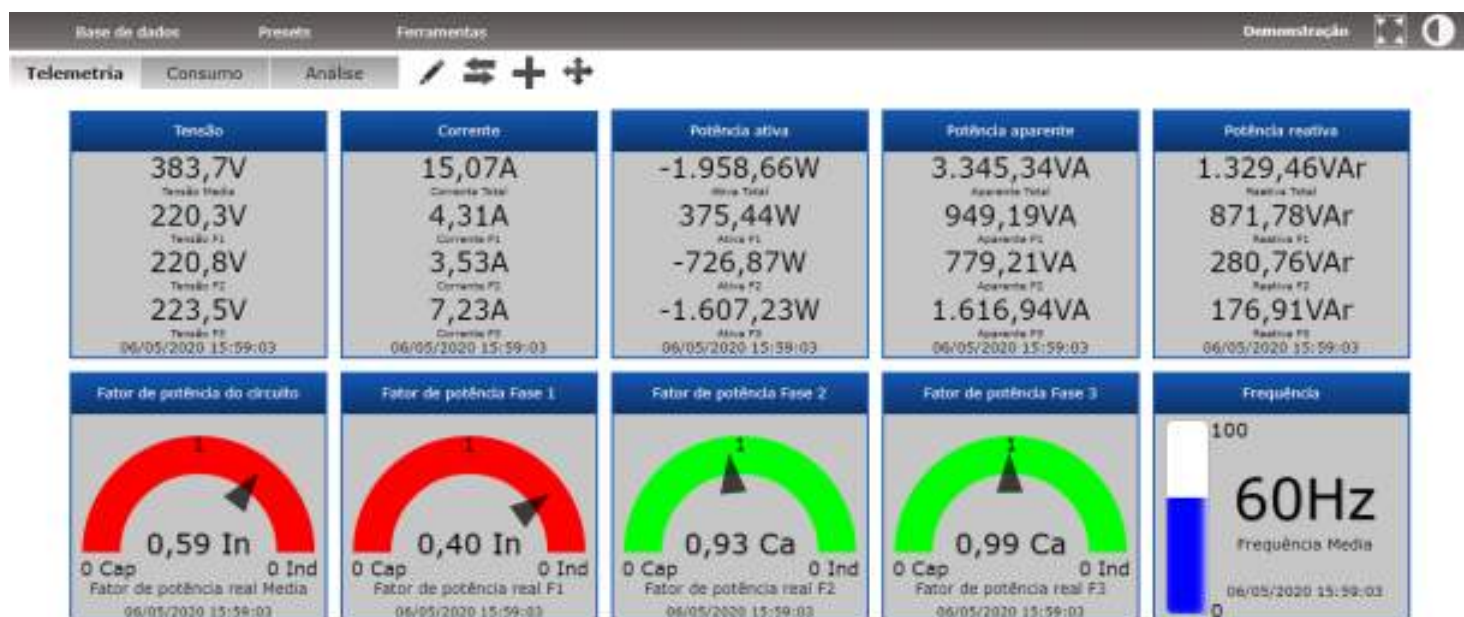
Base de dados Presets Ferramentas Demonstração

Telemetria Consumo Analise

Tensão
383,7V
Tensão Media
220,3V
Tensão F1
220,8V
Tensão F2
223,5V
Tensão F3
06/05/2020 15:59:03

Corrente
15,07A
Corrente Total
4,31A
Corrente F1
3,53A
Corrente F2
7,23A
Corrente F3
06/05/2020 15:59:03

Potência ativa
-1.958,66W
Ativa Total
375,44W
Ativa F1
-726,87W
Ativa F2
-1.607,23W
Ativa F3
06/05/2020 15:59:03

Potência aparente
3.345,34VA
Aparente Total
949,19VA
Aparente F1
779,21VA
Aparente F2
1.616,94VA
Aparente F3
06/05/2020 15:59:03

Potência reativa
1.329,46VAr
Reativa Total
871,78VAr
Reativa F1
280,76VAr
Reativa F2
176,91VAr
Reativa F3
06/05/2020 15:59:03

Fator de potência do circuito
1
0,59 In
0 Cap 0 Ind
Fator de potência real Media
06/05/2020 15:59:03

Fator de potência Fase 1
1
0,40 In
0 Cap 0 Ind
Fator de potência real F1
06/05/2020 15:59:03

Fator de potência Fase 2
1
0,93 Ca
0 Cap 0 Ind
Fator de potência real F2
06/05/2020 15:59:03

Fator de potência Fase 3
1
0,99 Ca
0 Cap 0 Ind
Fator de potência real F3
06/05/2020 15:59:03

Frequência
100
60Hz
Frequência Media
06/05/2020 15:59:03
0